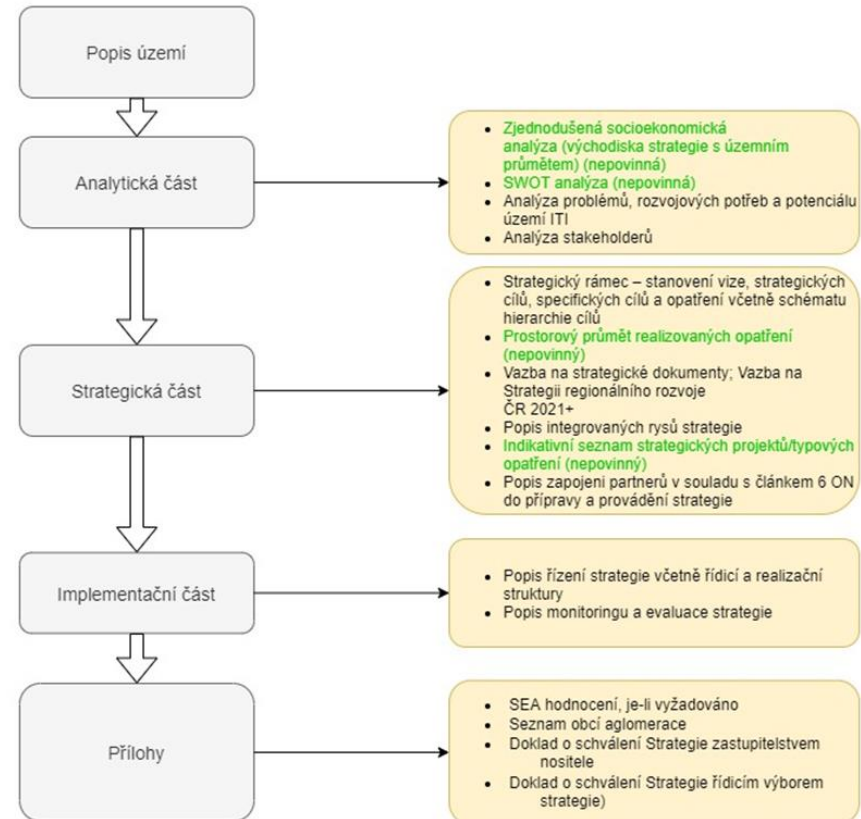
Popis území

Analytická část

- Zjednodušená socioekonomická analýza (východiska strategie s územním průmětem) (nepovinná)
- SWOT analýza (nepovinná)
- Analýza problémů, rozvojových potřeb a potenciálu území ITI
- Analýza stakeholderů

Strategická část

- Strategický rámec – stanovení vize, strategických cílů, specifických cílů a opatření včetně schématu hierarchie cílů
- Prostorový průmět realizovaných opatření (nepovinný)
- Vazba na strategické dokumenty; Vazba na Strategii regionálního rozvoje ČR 2021+
- Popis integrovaných rysů strategie
- Indikativní seznam strategických projektů/typových opatření (nepovinný)
- Popis zapojení partnerů v souladu s článkem 6 ON do přípravy a provádění strategie

Implementační část

- Popis řízení strategie včetně řídicí a realizační struktury
- Popis monitoringu a evaluace strategie

Přílohy

- SEA hodnocení, je-li vyžadováno
- Seznam obcí aglomerace
- Doklad o schválení Strategie zastupitelstvem nositele
- Doklad o schválení Strategie řídicím výborem strategie)